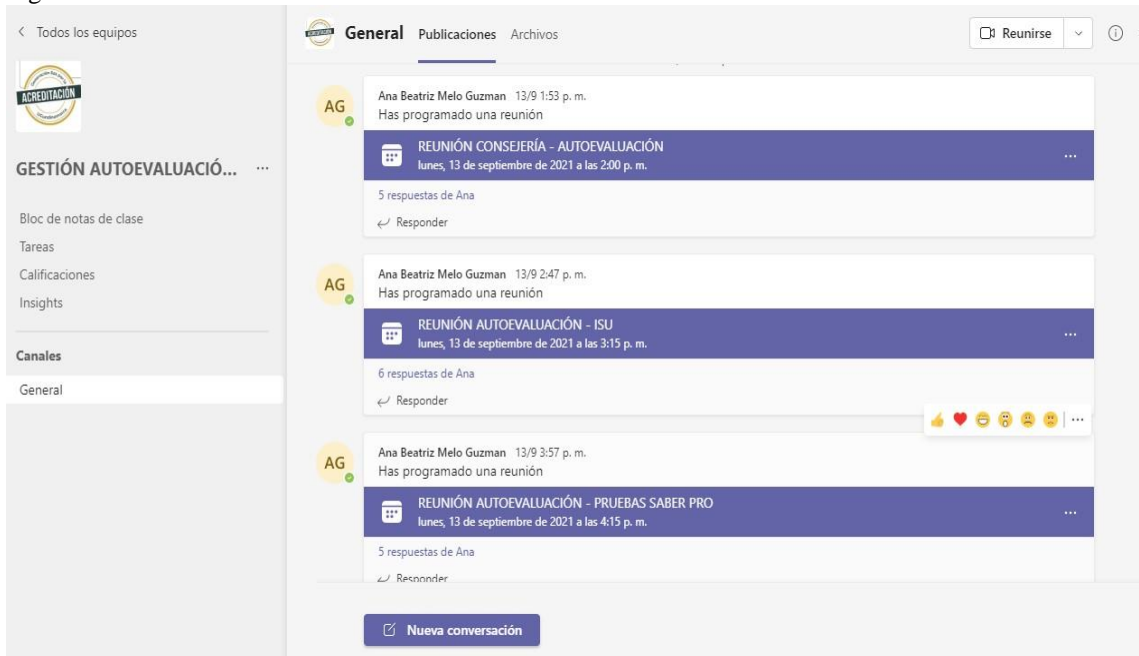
< Todos los equipos

ACREDITACIÓN

GESTIÓN AUTOEVALUACIÓ... ···

Bloc de notas de clase
Tareas
Calificaciones
Insights

Canales
General

General Publicaciones Archivos

Reunirse

AG
Ana Beatriz Melo Guzman 13/9 1:53 p. m.
Has programado una reunión
REUNIÓN CONSEJERÍA - AUTOEVALUACIÓN
lunes, 13 de septiembre de 2021 a las 2:00 p. m.
5 respuestas de Ana
Responder

AG
Ana Beatriz Melo Guzman 13/9 2:47 p. m.
Has programado una reunión
REUNIÓN AUTOEVALUACIÓN - ISU
lunes, 13 de septiembre de 2021 a las 3:15 p. m.
6 respuestas de Ana
Responder

AG
Ana Beatriz Melo Guzman 13/9 3:57 p. m.
Has programado una reunión
REUNIÓN AUTOEVALUACIÓN - PRUEBAS SABER PRO
lunes, 13 de septiembre de 2021 a las 4:15 p. m.
5 respuestas de Ana
Responder

Nueva conversación